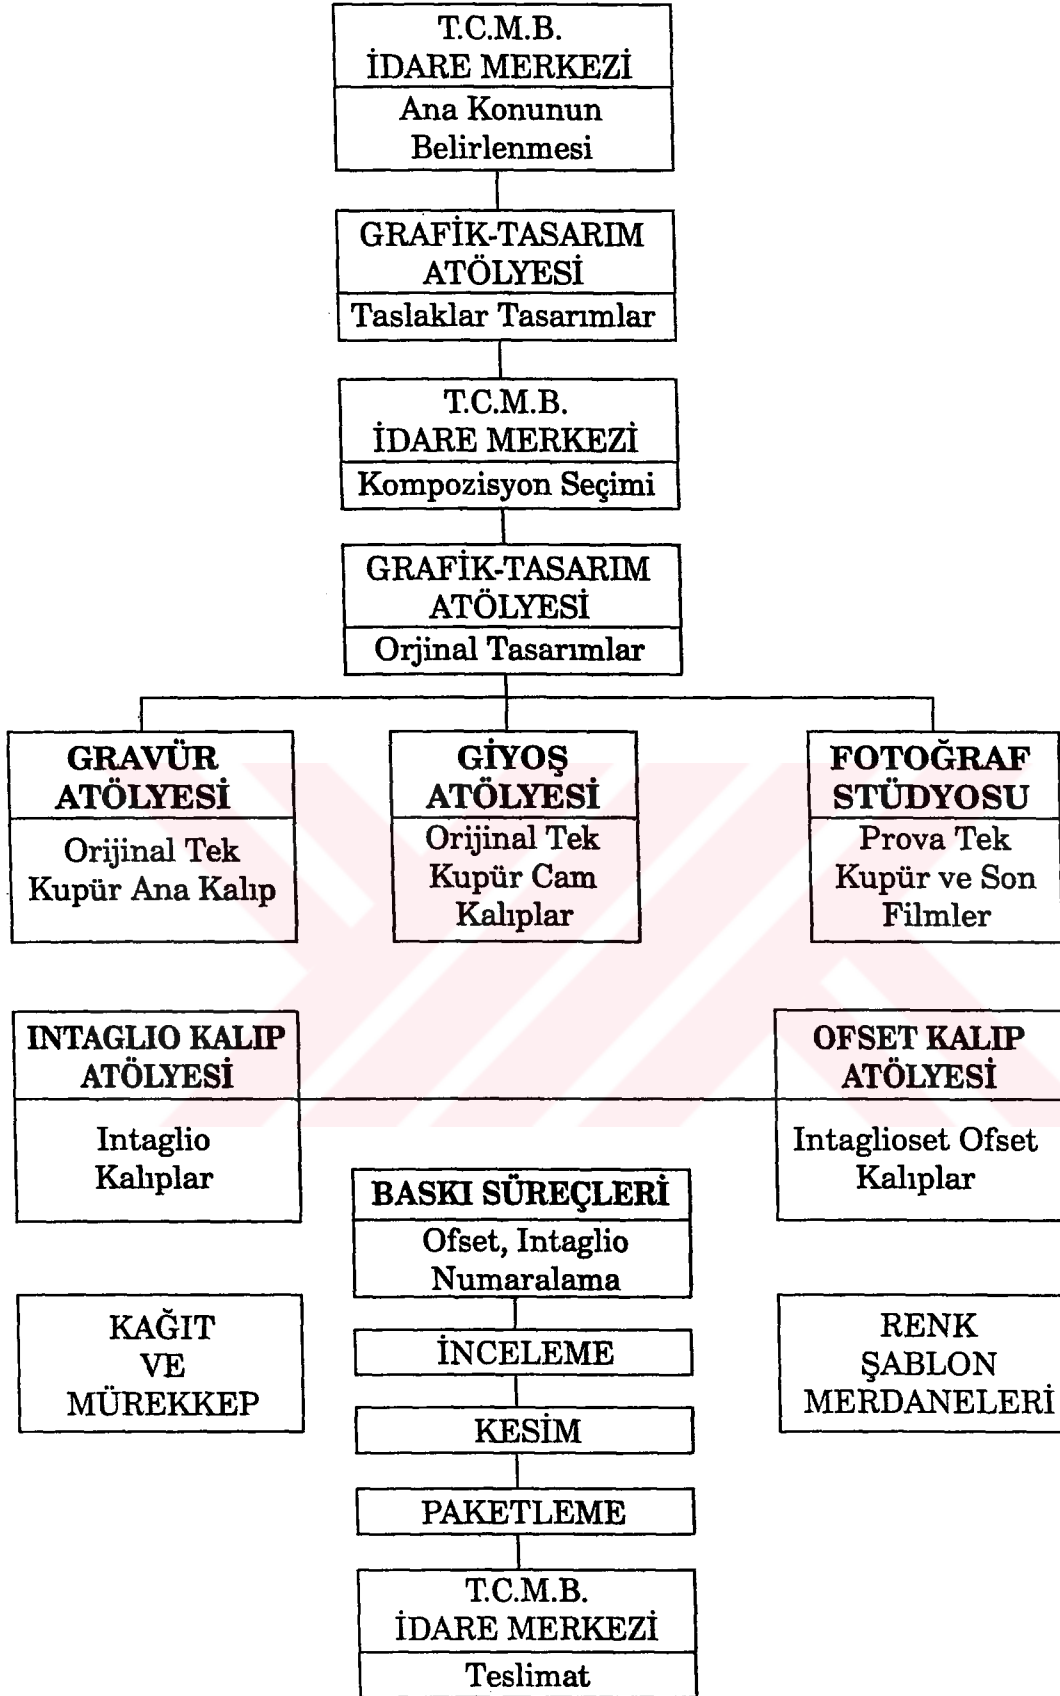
T.C.M.B.
İDARE MERKEZİ
Ana Konunun Belirlenmesi

GRAFİK-TASARIM ATÖLYESİ
Taslaklar Tasarımlar

T.C.M.B.
İDARE MERKEZİ
Kompozisyon Seçimi

GRAFİK-TASARIM ATÖLYESİ
Orjinal Tasarımlar

GRAVÜR ATÖLYESİ
Orijinal Tek Kupür Ana Kalıp

GİYOŞ ATÖLYESİ
Orijinal Tek Kupür Cam Kalıplar

FOTOĞRAF STÜDYOSU
Prova Tek Kupür ve Son Filmler

INTAGLIO KALIP ATÖLYESİ
Intaglio Kalıplar

OFSET KALIP ATÖLYESİ
Intaglioset Ofset Kalıplar

BASKI SÜREÇLERİ
Ofset, Intaglio Numaralama

KAĞIT VE MÜREKKEP

RENK ŞABLON MERDANELERİ

İNCELEME

KESİM

PAKETLEME

T.C.M.B.
İDARE MERKEZİ
Teslimat